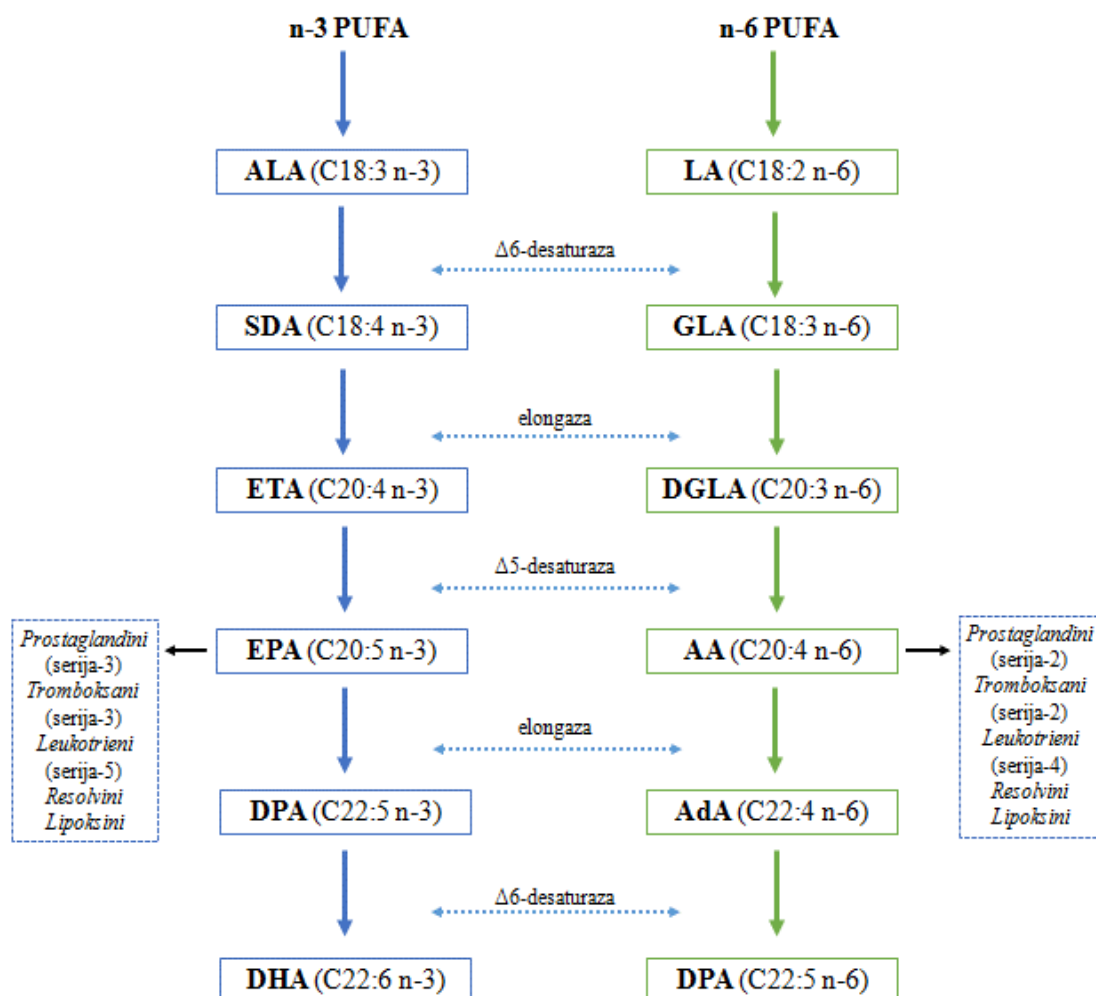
n-3 PUFA

n-6 PUFA

ALA (C18:3 n-3)

LA (C18:2 n-6)

Δ6-desaturaza

SDA (C18:4 n-3)

GLA (C18:3 n-6)

elongaza

ETA (C20:4 n-3)

DGLA (C20:3 n-6)

Δ5-desaturaza

*Prostaglandini* (serija-3) *Tromboksani* (serija-3) *Leukotrieni* (serija-5) *Resolvini* *Lipoksini*

EPA (C20:5 n-3)

AA (C20:4 n-6)

*Prostaglandini* (serija-2) *Tromboksani* (serija-2) *Leukotrieni* (serija-4) *Resolvini* *Lipoksini*

elongaza

DPA (C22:5 n-3)

AdA (C22:4 n-6)

Δ6-desaturaza

DHA (C22:6 n-3)

DPA (C22:5 n-6)